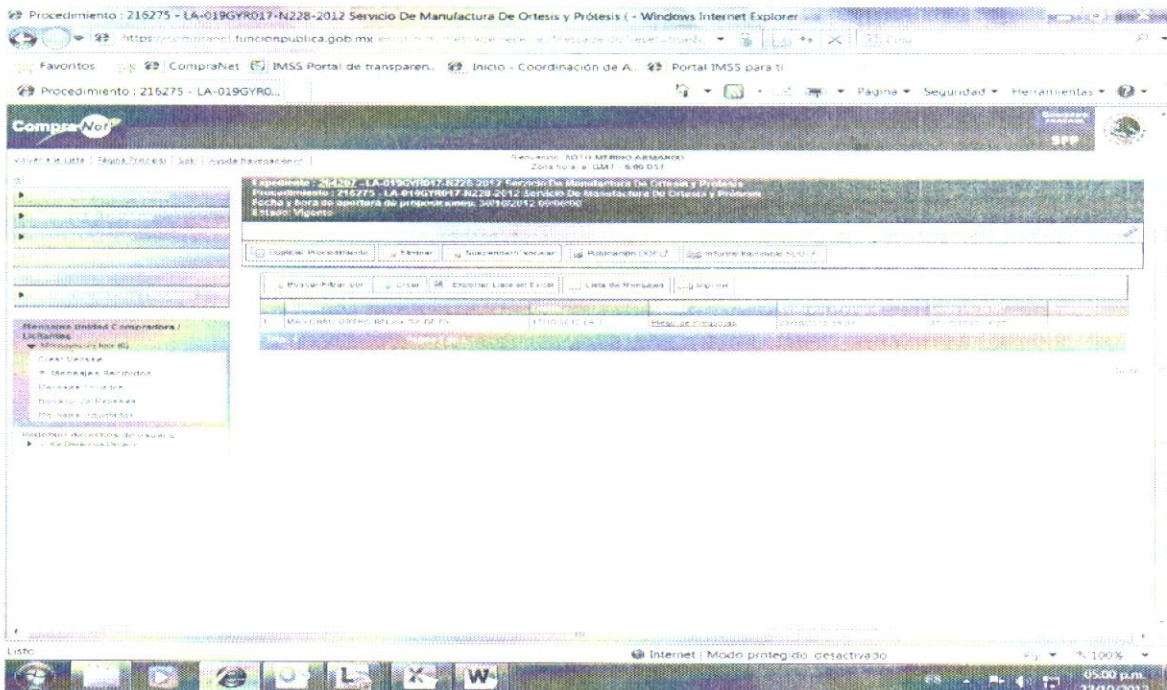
Procedimiento : 216275 - LA-019GYR017-N228-2012 Servicio De Manufactura De Ortesis y Prótesis ( - Windows Internet Explorer

https://compranet.funcionpublica.gob.mx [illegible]

Favoritos | CompraNet | IMSS Portal de transparen... | Inicio - Coordinación de A... | Portal IMSS para ti

Procedimiento : 216275 - LA-019GYR0...

Página ▾ Seguridad ▾ Herramientas ▾

CompraNet

SFP

Volver a la Lista | Página Principal | Salir | Ayuda Navegacional |

Bienvenido: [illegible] ARMANDO
Zona horaria: GMT - 6:00 DST

Expediente: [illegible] - LA-019GYR017-E228-2012 Servicio De Manufactura De Ortesis y Prótesis
Procedimiento : 216275 - LA-019GYR017-N228-2012 Servicio De Manufactura De Ortesis y Prótesis
Fecha y hora de apertura de proposiciones: 30/10/2012 09:00:00
Estado: Vigente

Duplicar Procedimiento | Eliminar | Suspender/Cancelar | Publicación DOF | Informar Resultado SUP

Mostrar Filtrar por | Crear | Exportar Lista en Excel | Lista de Mensajes | Imprimir

Mensajes Unidad Compradora / Licitantes
Mensajes por leer (0)
Crear Mensaje
Mensajes Recibidos
Mensajes Enviados
Borrador de Mensajes
Mensajes Eliminados

1 | MAYCOMI ORTHO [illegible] | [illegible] | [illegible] | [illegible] | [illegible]

Listo
Internet | Modo protegido: desactivado
100%
05:00 p.m.
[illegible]